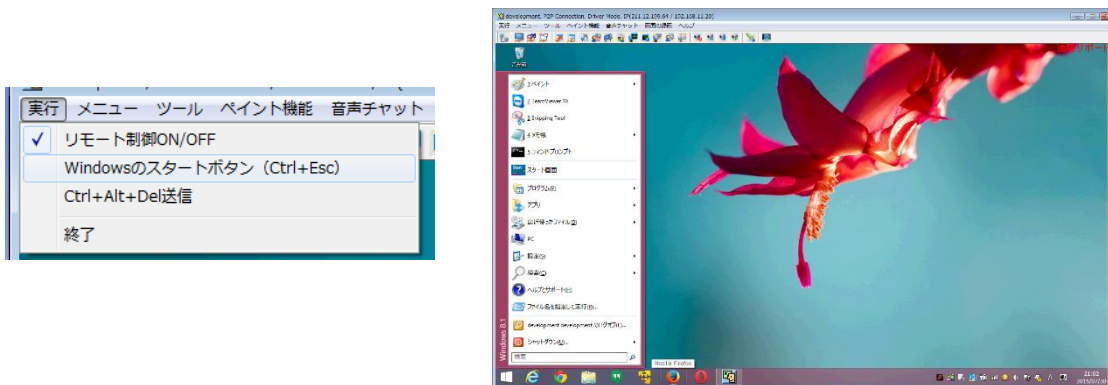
実行 メニュー ツール ペイント機能 音声チャット

リモート制御ON/OFF
Windowsのスタートボタン (Ctrl+Esc)
Ctrl+Alt+Del送信
終了

development, P2P Connection, Driver Mode, IP(211.12.150.64 / 192.168.11.20)
実行 メニュー ツール ペイント機能 音声チャット 画面の調整 ヘルプ

ごみ箱
1 ペイント
2 TeamViewer 10
3 Snipping Tool
4 メモ帳
5 コマンド プロンプト
スタート画面
プログラム(P)
アプリ
最近使ったファイル(D)
PC
設定(S)
検索(C)
ヘルプとサポート(H)
ファイル名を指定して実行(R)...
development.development のサインアウト(L)...
シャットダウン(U)...
検索
Windows 8.1
Mozilla Firefox
21:02
2015/07/02